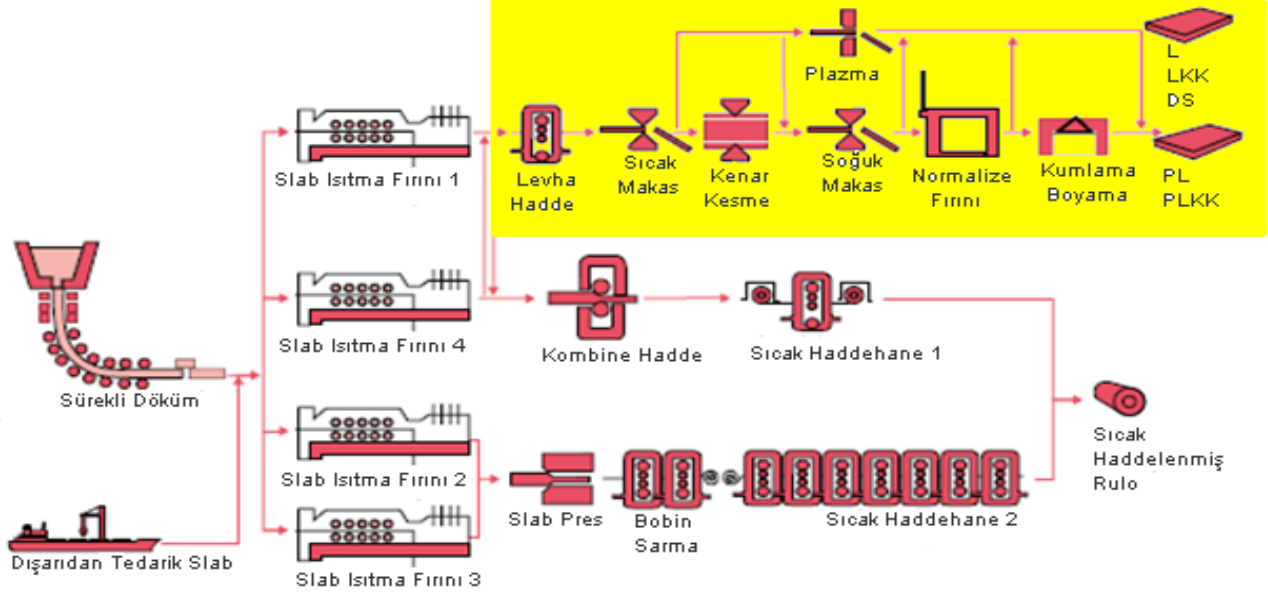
Plazma

L
LKK
DS

Slab Isıtma Fırını 1

Levha Hadde

Sıcak Makas

Kenar Kesme

Soğuk Makas

Normalize Fırını

Kumlama Boyama

PL
PLKK

Slab Isıtma Fırını 4

Kombine Hadde

Sıcak Haddehane 1

Sürekli Döküm

Sıcak Haddelenmiş Rulo

Slab Isıtma Fırını 2

Slab Pres

Bobin Sarma

Sıcak Haddehane 2

Dışarıdan Tedarik Slab

Slab Isıtma Fırını 3